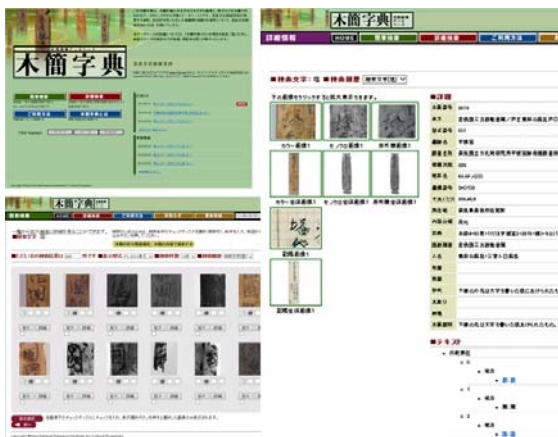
木簡字典

木簡字典

詳細情報

HOME

木簡字典

■検索文字：弖 ■検索履歴

下の画像をクリックすると拡大表示できます。

カラー全体画像1

モノクロ全体画像1

赤外線全体画像1

カラー全体画像1

モノクロ全体画像1

赤外線全体画像1

記帳全画像1

記帳全体画像1

■詳細

■テキスト

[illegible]